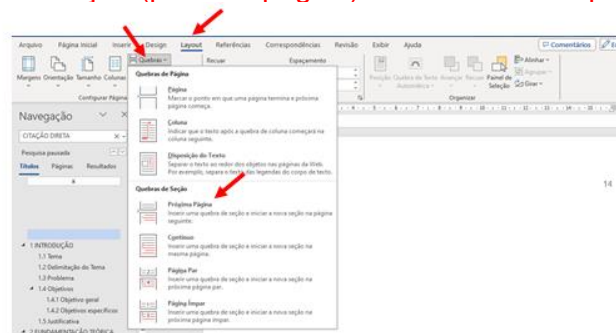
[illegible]

Arquivo Página Inicial Inserir Design Layout Referências Correspondências Revisão Exibir Ajuda

Comentários

Margens Orientação Tamanho Colunas Quebras Recuar Espaçamento

Configurar Página

Posição Quebra de Texto Automática Avançar Recuar Painel de Seleção Alinhar Agrupar Girar

Organizar

Quebras de Página

Página
Marcar o ponto em que uma página termina e a próxima página começa.

Coluna
Indicar que o texto após a quebra de coluna começará na coluna seguinte.

Disposição do Texto
Separar o texto ao redor dos objetos nas páginas da Web. Por exemplo, separa o texto das legendas do corpo de texto.

Quebras de Seção

Próxima Página
Inserir uma quebra de seção e iniciar a nova seção na página seguinte.

Contínuo
Inserir uma quebra de seção e iniciar a nova seção na mesma página.

Página Par
Inserir uma quebra de seção e iniciar a nova seção na próxima página par.

Página Ímpar
Inserir uma quebra de seção e iniciar a nova seção na próxima página ímpar.

Navegação

CITAÇÃO DIRETA

Pesquisa pausada

Títulos Páginas Resultados

1 INTRODUÇÃO
1.1 Tema
1.2 Delimitação do Tema
1.3 Problema
1.4 Objetivos
1.4.1 Objetivo geral
1.4.2 Objetivos específicos
1.5 Justificativa
2 FUNDAMENTAÇÃO TEÓRICA

14